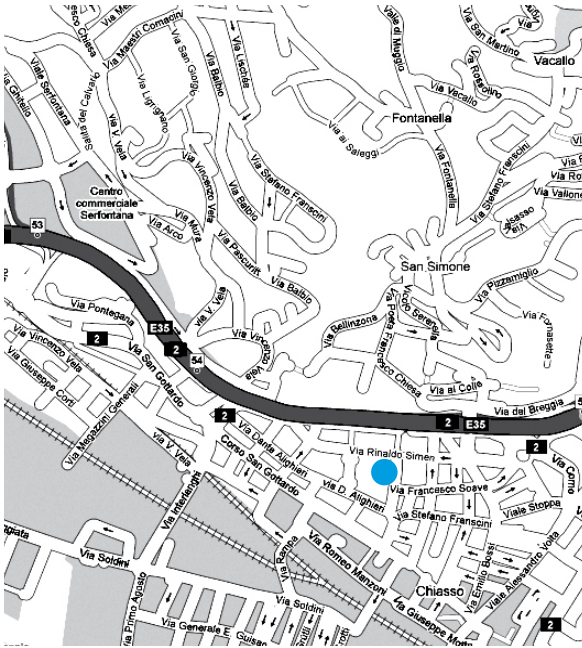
Via Mesi
Via Maestri Comacini
Via San Giorgio
Via Lucinò
Valle di Muggio
Via San Martino
Vacallo
Chiesa
Via Serfontana
Via Ghitello
Salita del Calvario
Via V. Vela
Via Lirignano
Via Balbio
Via Vecallo
Via Roncaccio
Fontanella
Via ai Saleggi
Via Vincenzo Vela
Via Stefano Franscini
Via Fontanella
Via Stefano Franscini
Via Ro
Via Vallone
Centro commerciale Serfontana
Via Balbio
Via Pascuritt
Via Arco
Via Mora
Via Balbio
53
San Simone
Via Pizzamiglio
Via Pontegana
Via Vincenzo Vela
Via Bellinzona
Vicolo Serenella
Via Fornasette
E35
2
2
54
Via San Gottardo
Via V. Vela
Via Vincenzo Vela
Via Pietro Francesco Chiesa
Via al Colle
Via Giuseppe Corti
Via Magazzini Generali
2
Via Dante Alighieri
2
E35
Via del Breggia
2
Via Rinaldo Simen
Via Como
Via V. Vela
Corso San Gottardo
via D. Alighieri
Via Francesco Soave
Via Stefano Franscini
Viale Stoppa
Via Interlenghi
Via Soldini
Via Bianca
Via Romeo Manzoni
Via Emilio Bossi
Viale Alessandro Volta
Chiasso
Via Primo Agosto
Via Soldini
Via Generale E. Guisan
Via Giuseppe Motta
2